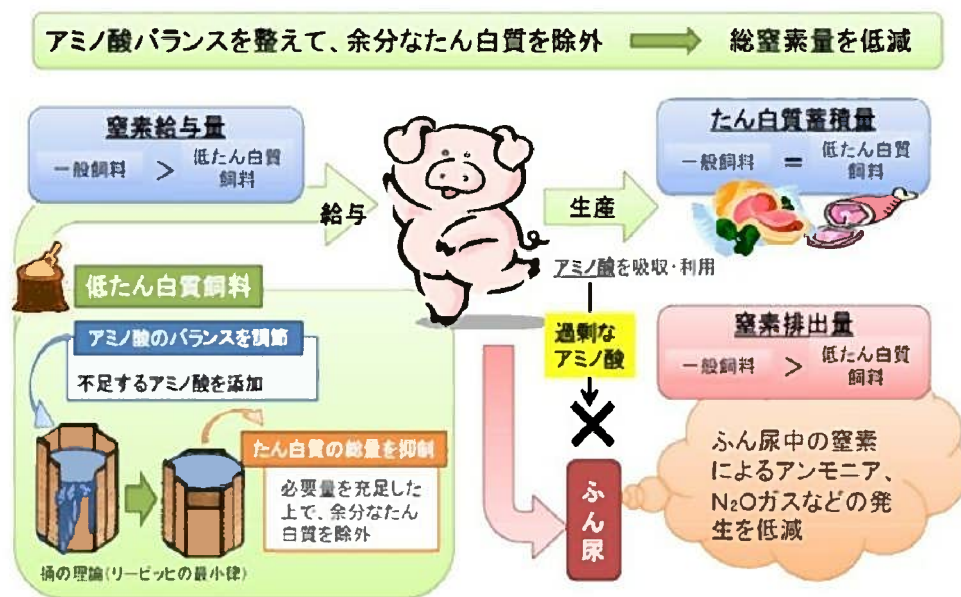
アミノ酸バランスを整えて、余分なたん白質を除外 総窒素量を低減

窒素給与量
一般飼料 > 低たん白質飼料

給与

生産

たん白質蓄積量
一般飼料 = 低たん白質飼料

アミノ酸を吸収・利用

低たん白質飼料

アミノ酸のバランスを調節
不足するアミノ酸を添加

過剰なアミノ酸

窒素排出量
一般飼料 > 低たん白質飼料

たん白質の総量を抑制
必要量を充足した上で、余分なたん白質を除外

ふん尿

ふん尿中の窒素によるアンモニア、$N_2O$ガスなどの発生を低減

桶の理論（リービッヒの最小律）